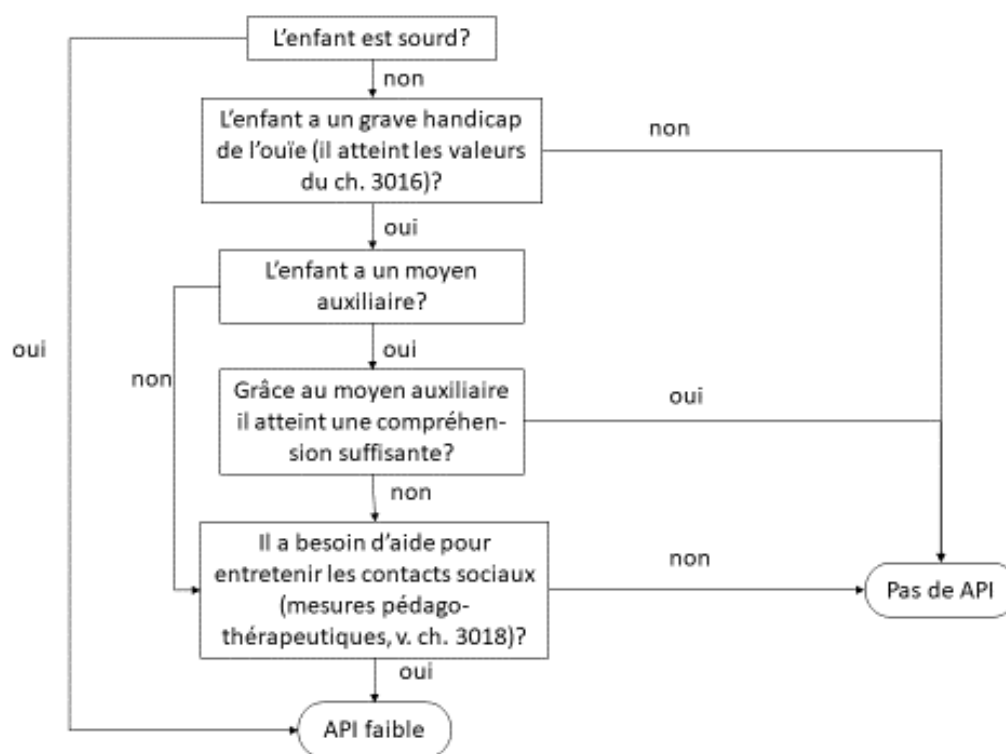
L'enfant est sourd?

non

L'enfant a un grave handicap de l'ouïe (il atteint les valeurs du ch. 3016)?

non

oui

L'enfant a un moyen auxiliaire?

oui

non

Grâce au moyen auxiliaire il atteint une compréhension suffisante?

oui

non

Il a besoin d'aide pour entretenir les contacts sociaux (mesures pédago-thérapeutiques, v. ch. 3018)?

non

Pas de API

oui

oui

API faible